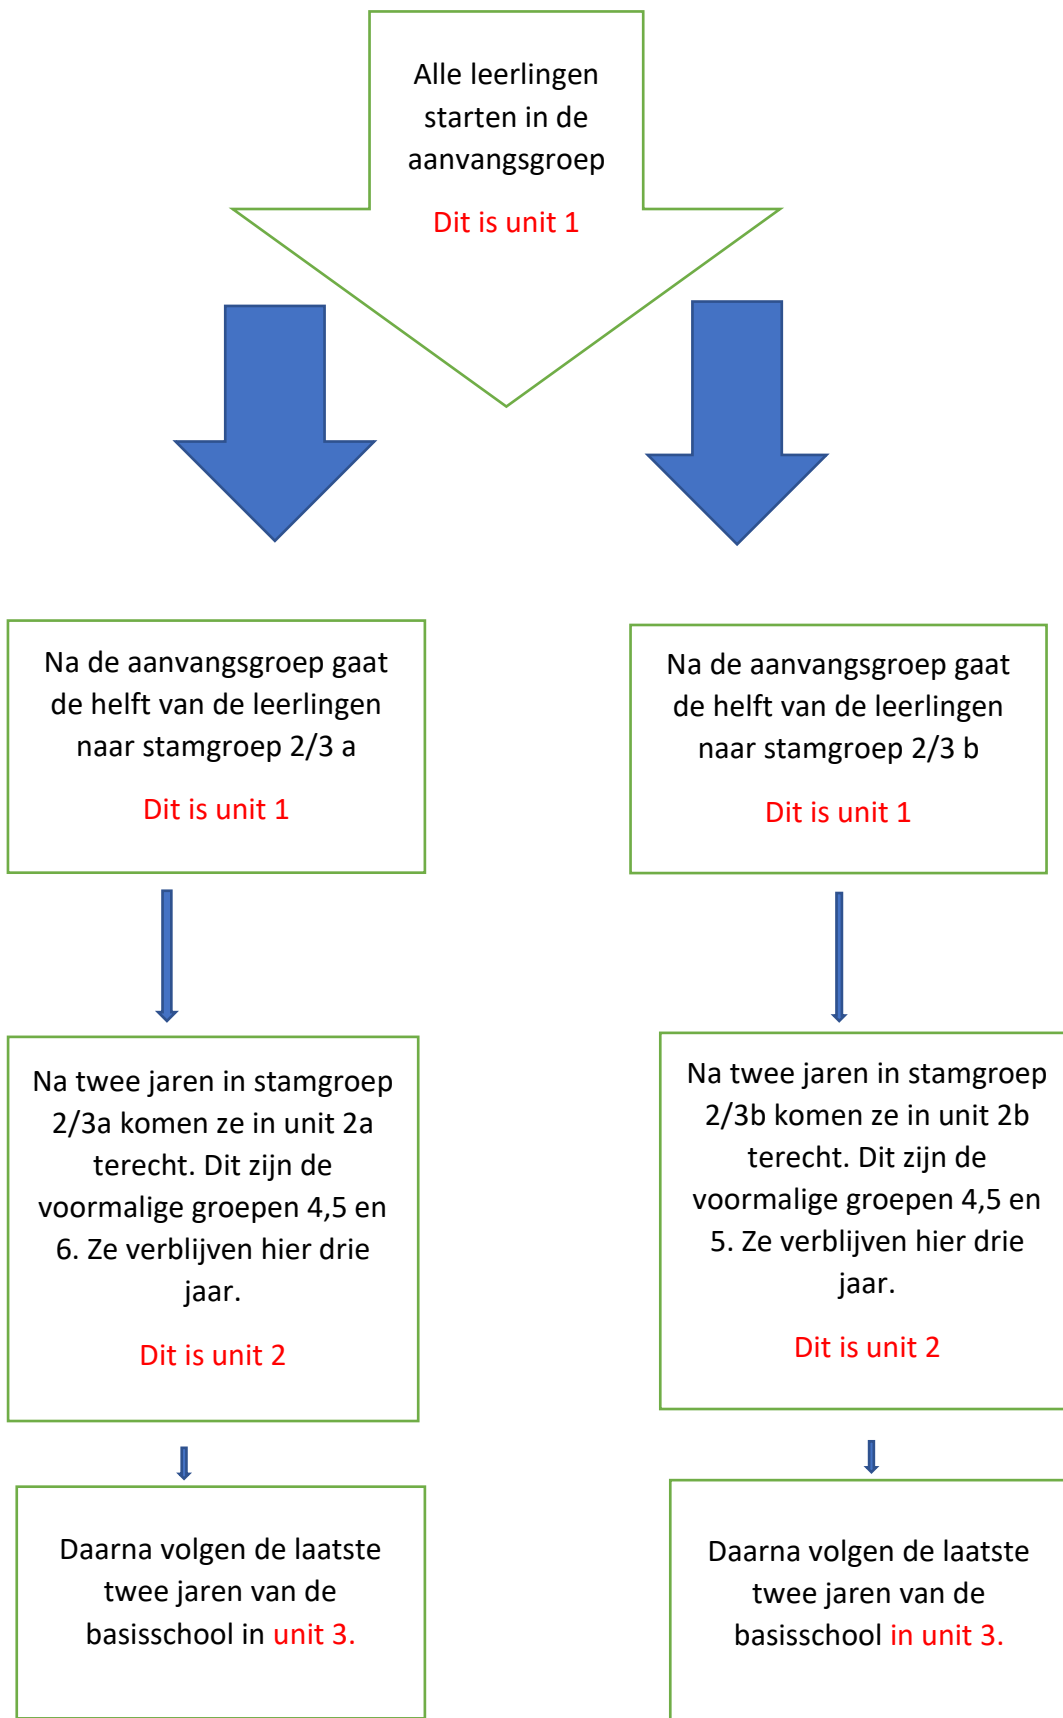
Alle leerlingen starten in de aanvangsgroep

Dit is unit 1

Na de aanvangsgroep gaat de helft van de leerlingen naar stamgroep 2/3 a

Dit is unit 1

Na twee jaren in stamgroep 2/3a komen ze in unit 2a terecht. Dit zijn de voormalige groepen 4,5 en 6. Ze verblijven hier drie jaar.

Dit is unit 2

Daarna volgen de laatste twee jaren van de basisschool in unit 3.

Na de aanvangsgroep gaat de helft van de leerlingen naar stamgroep 2/3 b

Dit is unit 1

Na twee jaren in stamgroep 2/3b komen ze in unit 2b terecht. Dit zijn de voormalige groepen 4,5 en 5. Ze verblijven hier drie jaar.

Dit is unit 2

Daarna volgen de laatste twee jaren van de basisschool in unit 3.